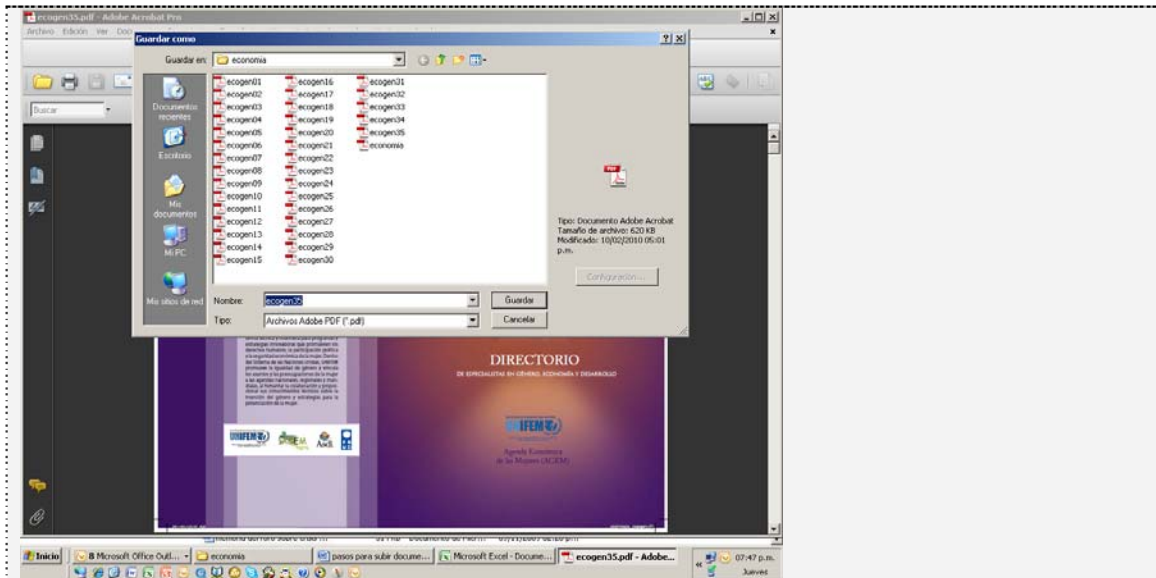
ecogen35.pdf - Adobe Acrobat Pro
Archivo Edición Ver Doc
Buscar

Guardar como
Guardar en: economia

Documentos recientes
Escritorio
Mis documentos
Mi PC
Mis sitios de red

ecogen01
ecogen02
ecogen03
ecogen04
ecogen05
ecogen06
ecogen07
ecogen08
ecogen09
ecogen10
ecogen11
ecogen12
ecogen13
ecogen14
ecogen15
ecogen16
ecogen17
ecogen18
ecogen19
ecogen20
ecogen21
ecogen22
ecogen23
ecogen24
ecogen25
ecogen26
ecogen27
ecogen28
ecogen29
ecogen30
ecogen31
ecogen32
ecogen33
ecogen34
ecogen35
economia

Tipo: Documento Adobe Acrobat
Tamaño de archivo: 620 KB
Modificado: 10/02/2010 05:01 p.m.

Configuración...

Nombre: ecogen35
Tipo: Archivos Adobe PDF (*.pdf)
Guardar
Cancelar

DIRECTORIO
DE ESPECIALISTAS EN GÉNERO, ECONOMÍA Y DESARROLLO
UNIFEM
Agenda Económica de las Mujeres (AGEM)

Inicio
8 Microsoft Office Outl...
economia
pasos para subir docume...
Microsoft Excel - Docume...
ecogen35.pdf - Adobe...
07:47 p.m.
Jueves